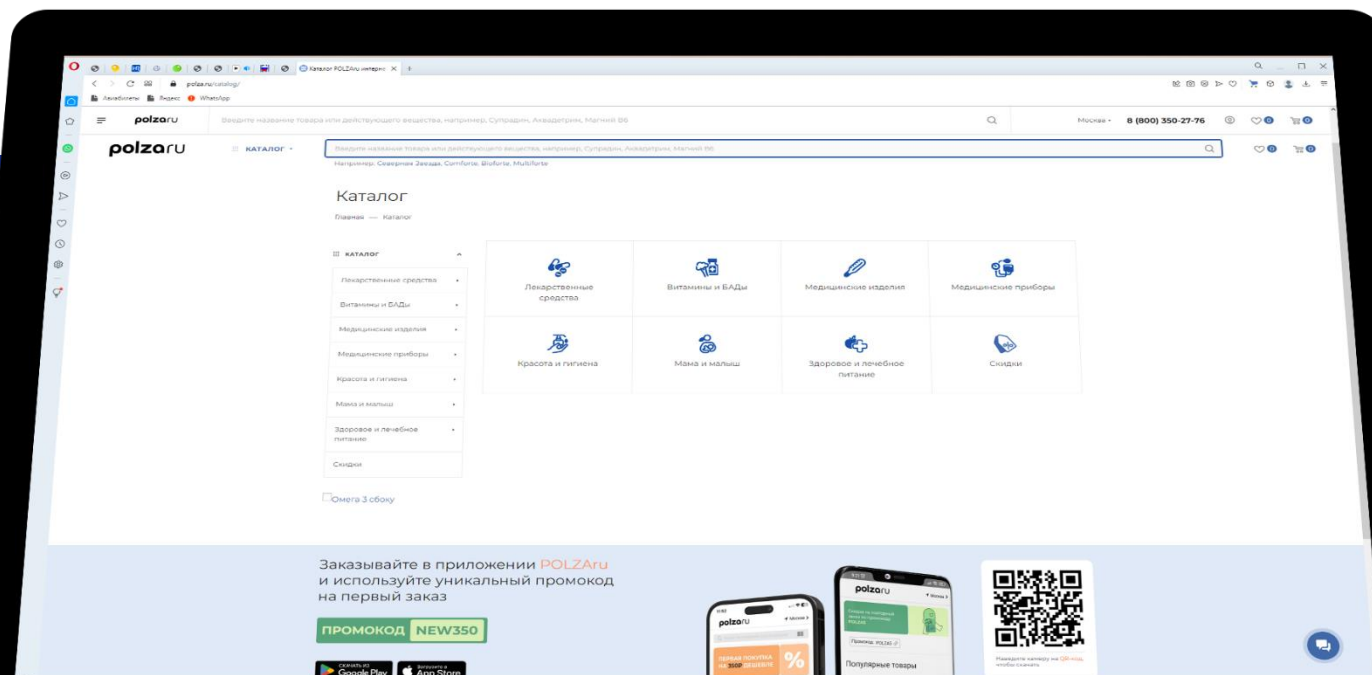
Каталог POLZAru интерне ×

polza.ru/catalog/

Лекарбилеты Яндекс WhatsApp

polzaru

Введите название товара или действующего вещества, например, Супрадин, Аквадетрим, Магний B6

Москва 8 (800) 350-27-76

polzaru КАТАЛОГ

Введите название товара или действующего вещества, например, Супрадин, Аквадетрим, Магний B6

Например, Северная Звезда, Comforte, Bioforte, Multiforte

Каталог

Главная — Каталог

КАТАЛОГ

Лекарственные средства

Витамины и БАДы

Медицинские изделия

Медицинские приборы

Красота и гигиена

Мама и малыш

Здоровое и лечебное питание

Скидки

Омега 3 сбоку

| Лекарственные средства | Витамины и БАДы | Медицинские изделия | Медицинские приборы |
|---|---|---|---|
| Красота и гигиена | Мама и малыш | Здоровое и лечебное питание | Скидки |

Заказывайте в приложении POLZAru и используйте уникальный промокод на первый заказ

ПРОМОКОД NEW350

Google Play App Store

polzaru

Первая покупка на 350₽ дешевле %

polzaru

Промокод POLZAS

Популярные товары

Наведите камеру на QR-код, чтобы скачать